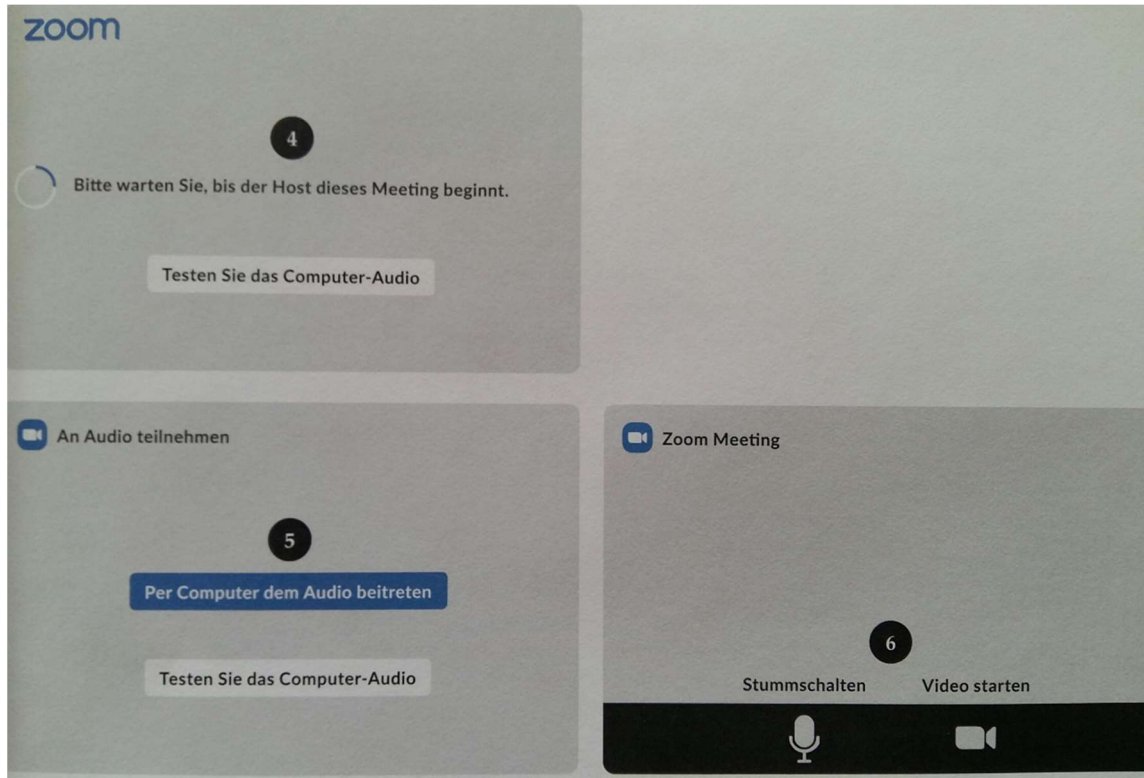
zoom

4

Bitte warten Sie, bis der Host dieses Meeting beginnt.

Testen Sie das Computer-Audio

An Audio teilnehmen

5

Per Computer dem Audio beitreten

Testen Sie das Computer-Audio

Zoom Meeting

6

Stummschalten

Video starten